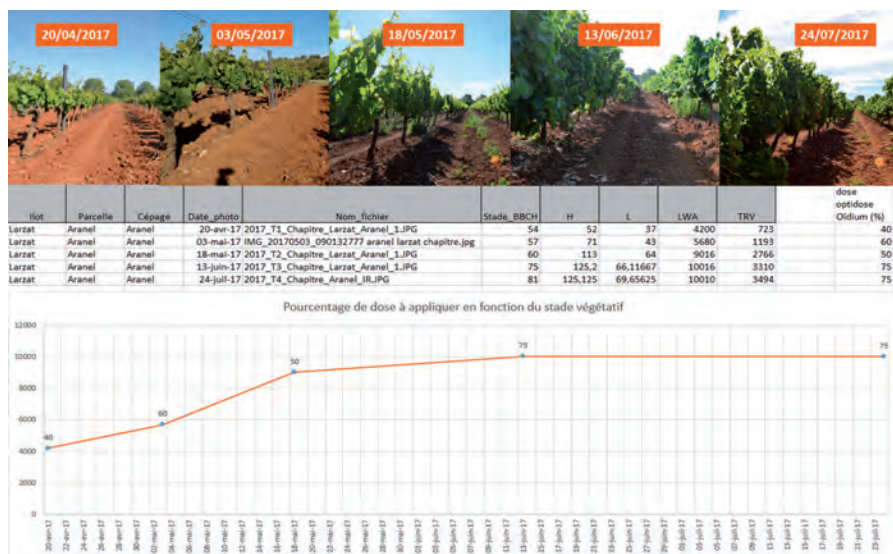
20/04/2017
03/05/2017
18/05/2017
13/06/2017
24/07/2017

| Ilot | Parcelle | Cépage | Date_photo | Nom_fichier | Stade_BBCH | H | L | LWA | TRV | dose optidose Oïdium (%) |
|---|---|---|---|---|---|---|---|---|---|---|
| Larzat | Aranel | Aranel | 20-avr-17 | 2017_T1_Chapitre_Larzat_Aranel_1.JPG | 54 | 52 | 37 | 4200 | 723 | 40 |
| Larzat | Aranel | Aranel | 03-mai-17 | IMG_20170503_090132777 aranel larzat chapitre.jpg | 57 | 71 | 43 | 5680 | 1193 | 60 |
| Larzat | Aranel | Aranel | 18-mai-17 | 2017_T2_Chapitre_Larzat_Aranel_1.JPG | 60 | 113 | 64 | 9016 | 2766 | 50 |
| Larzat | Aranel | Aranel | 13-juin-17 | 2017_T3_Chapitre_Larzat_Aranel_1.JPG | 75 | 125,2 | 66,11667 | 10016 | 3310 | 75 |
| Larzat | Aranel | Aranel | 24-juil-17 | 2017_T4_Chapitre_Aranel_IR.JPG | 81 | 125,125 | 69,65625 | 10010 | 3494 | 75 |

Pourcentage de dose à appliquer en fonction du stade végétatif

12000
10000
8000
6000
4000
2000
0

40
60
50
75
75

20-avr-17 22-avr-17 24-avr-17 26-avr-17 28-avr-17 30-avr-17 02-mai-17 04-mai-17 06-mai-17 08-mai-17 10-mai-17 12-mai-17 14-mai-17 16-mai-17 18-mai-17 20-mai-17 22-mai-17 24-mai-17 26-mai-17 28-mai-17 30-mai-17 01-juin-17 03-juin-17 05-juin-17 07-juin-17 09-juin-17 11-juin-17 13-juin-17 15-juin-17 17-juin-17 19-juin-17 21-juin-17 23-juin-17 25-juin-17 27-juin-17 29-juin-17 01-juil-17 03-juil-17 05-juil-17 07-juil-17 09-juil-17 11-juil-17 13-juil-17 15-juil-17 17-juil-17 19-juil-17 21-juil-17 23-juil-17